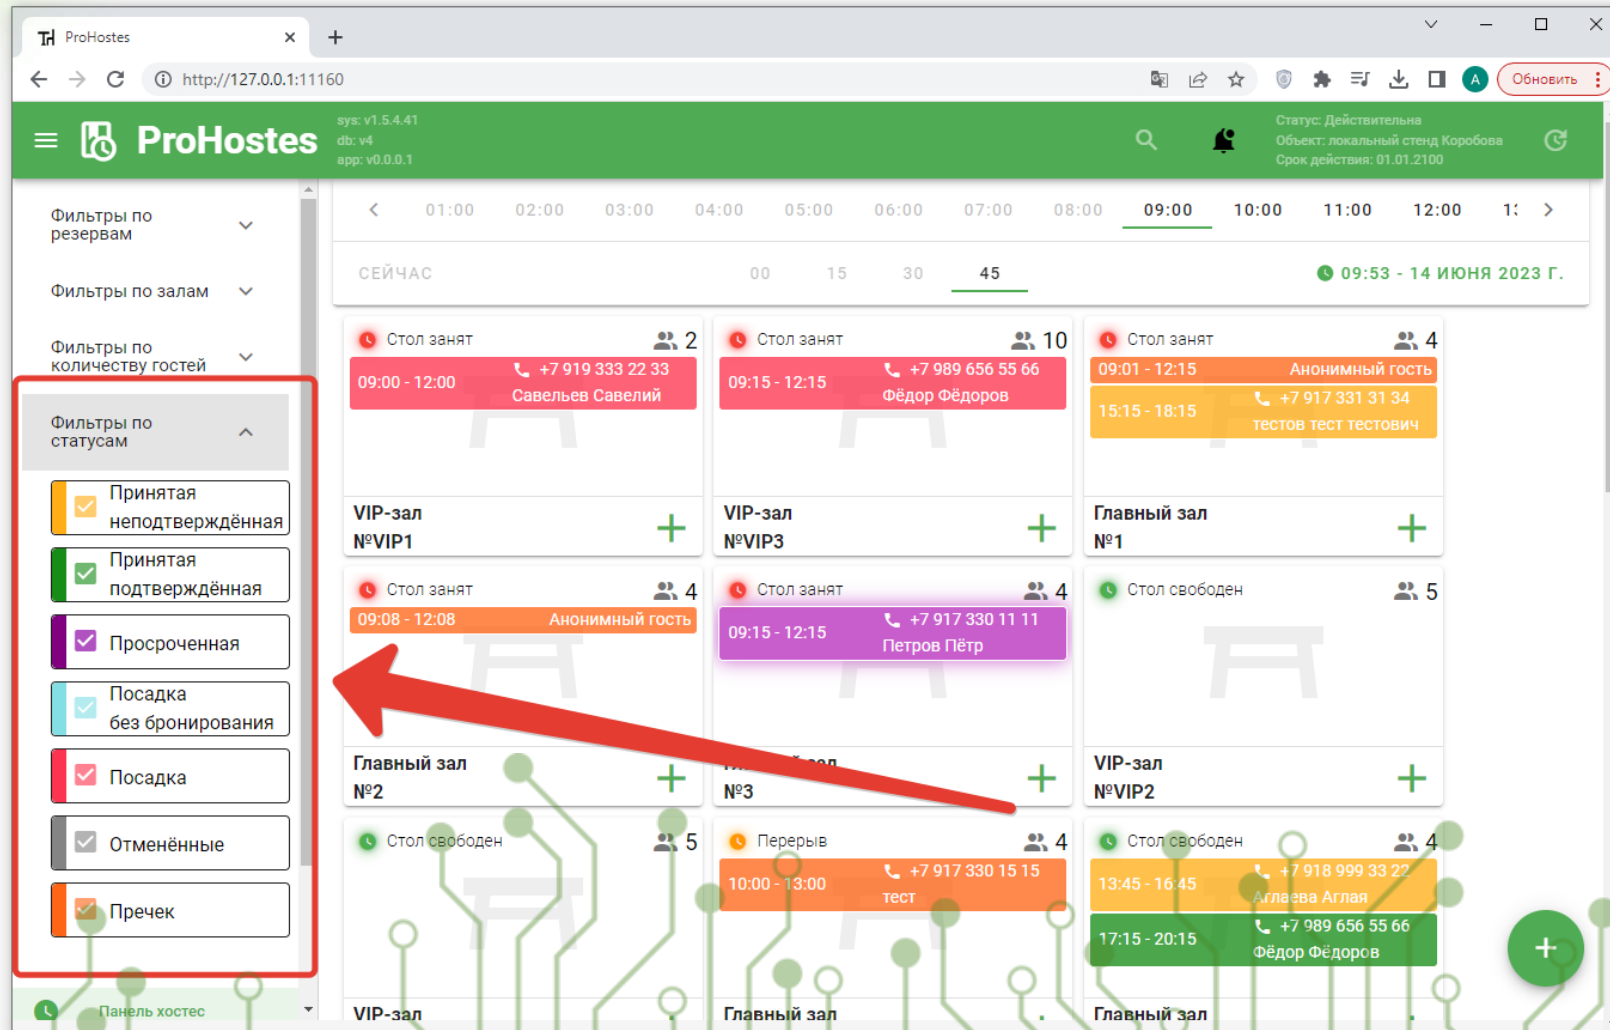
ProHostes
http://127.0.0.1:11160
Обновить

ProHostes
sys: v1.5.4.41
db: v4
app: v0.0.0.1

Статус: Действительна
Объект: локальный стенд Коробова
Срок действия: 01.01.2100

Фильтры по резервам
Фильтры по залам
Фильтры по количеству гостей
Фильтры по статусам
Принятая неподтверждённая
Принятая подтверждённая
Просроченная
Посадка без бронирования
Посадка
Отменённые
Пречек
Панель хостес

01:00 02:00 03:00 04:00 05:00 06:00 07:00 08:00 09:00 10:00 11:00 12:00 1:
СЕЙЧАС 00 15 30 45
09:53 - 14 ИЮНЯ 2023 Г.

Стол занят 2
09:00 - 12:00 +7 919 333 22 33 Савельев Савелий
VIP-зал №VIP1

Стол занят 10
09:15 - 12:15 +7 989 656 55 66 Фёдор Фёдоров
VIP-зал №VIP3

Стол занят 4
09:01 - 12:15 Анонимный гость
15:15 - 18:15 +7 917 331 31 34 тестов тест тестович
Главный зал №1

Стол занят 4
09:08 - 12:08 Анонимный гость
Главный зал №2

Стол занят 4
09:15 - 12:15 +7 917 330 11 11 Петров Пётр
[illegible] зал №3

Стол свободен 5
VIP-зал №VIP2

Стол свободен 5
VIP-зал

Перерыв 4
10:00 - 13:00 +7 917 330 15 15 тест
Главный зал

Стол свободен 4
13:45 - 16:45 +7 918 999 33 22 Аглаева Аглая
17:15 - 20:15 +7 989 656 55 66 Фёдор Фёдоров
Главный зал